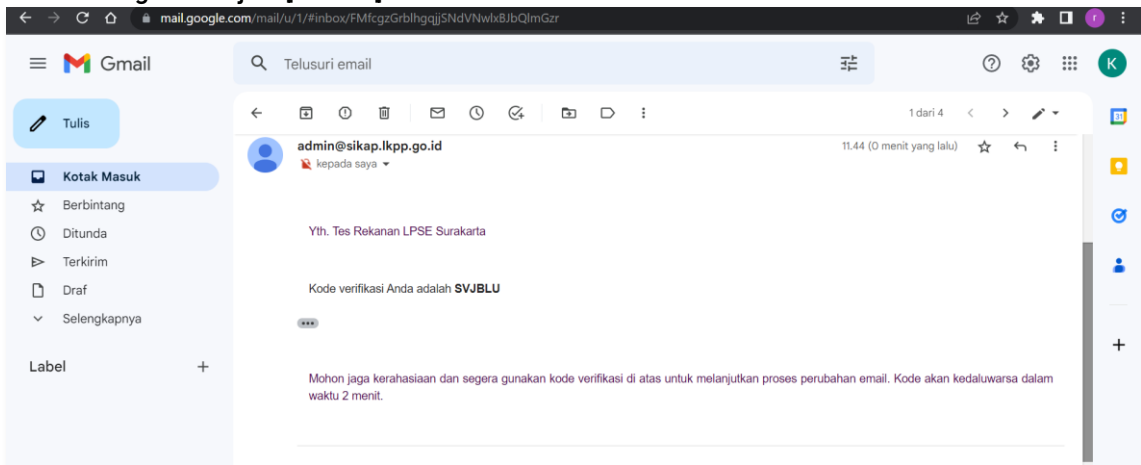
mail.google.com/mail/u/1/#inbox/FMfcgzGrblhgqjjSNdVNwlxBJbQlmGzr

Gmail

Telusuri email

Tulis

Kotak Masuk
Berbintang
Ditunda
Terkirim
Draf
Selengkapnya

Label +

1 dari 4

admin@sikap.lkpp.go.id
kepada saya

11.44 (0 menit yang lalu)

Yth. Tes Rekanan LPSE Surakarta

Kode verifikasi Anda adalah **SVJBLU**

Mohon jaga kerahasiaan dan segera gunakan kode verifikasi di atas untuk melanjutkan proses perubahan email. Kode akan kedaluwarsa dalam waktu 2 menit.